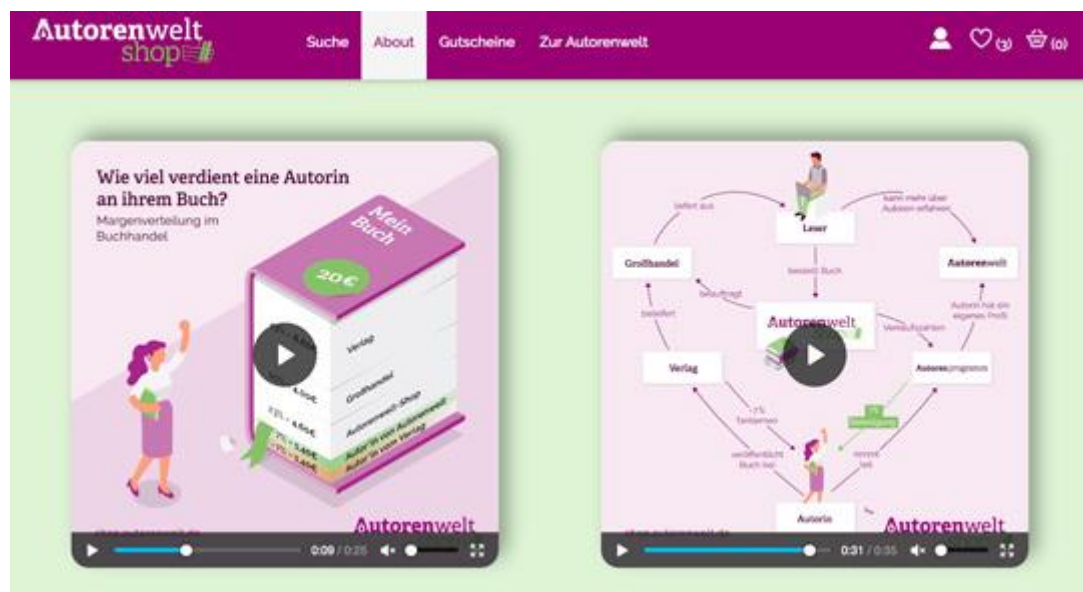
Autorenwelt shop

Suche About Gutscheine Zur Autorenwelt

(3) (0)

Wie viel verdient eine Autorin an ihrem Buch?

Margenverteilung im Buchhandel

Mein Buch

20€

Verlag

Großhandel

Autorenwelt-Shop

Autor*in von Autorenwelt

Autor*in vom Verlag

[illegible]

Autorenwelt

0:09 / 0:25

Leser

liefert aus

kann mehr über Autoren erfahren

Großhandel

bestellt Buch

Autorenwelt

beauftragt

Autorenwelt

Autorin hat ein eigenes Profil

bestellt

Verkaufsprämien

Verlag

Autorenprogramm

~7% Tantiemen

7% Vergütung

veröffentlicht Buch bei

nimmt teil

Autorin

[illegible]

Autorenwelt

0:31 / 0:35